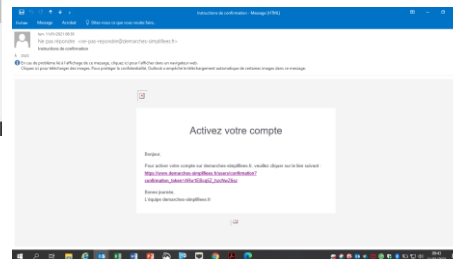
Instructions de confirmation - Message (HTML)

Fichier Message Acrobat Dites-nous ce que vous voulez faire...

lun. 11/01/2021 08:30
Ne-pas-repondre <ne-pas-repondre@demarches-simplifiees.fr>
Instructions de confirmation

À MMC

En cas de problème lié à l'affichage de ce message, cliquez ici pour l'afficher dans un navigateur web.
Cliquez ici pour télécharger des images. Pour protéger la confidentialité, Outlook a empêché le téléchargement automatique de certaines images dans ce message.

Activez votre compte

Bonjour,

Pour activer votre compte sur demarches-simplifiees.fr, veuillez cliquer sur le lien suivant :
https://www.demarches-simplifiees.fr/users/confirmation?confirmation_token=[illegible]

Bonne journée,
L'équipe demarches-simplifiees.fr

08:31
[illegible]